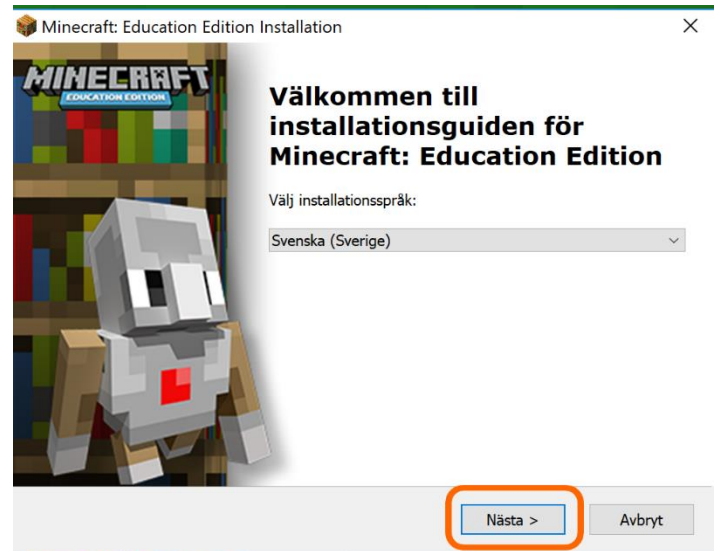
Minecraft: Education Edition Installation

×

MINECRAFT
EDUCATION EDITION

Välkommen till installationsguiden för Minecraft: Education Edition

Välj installationsspråk:

Svenska (Sverige)

Nästa >

Avbryt